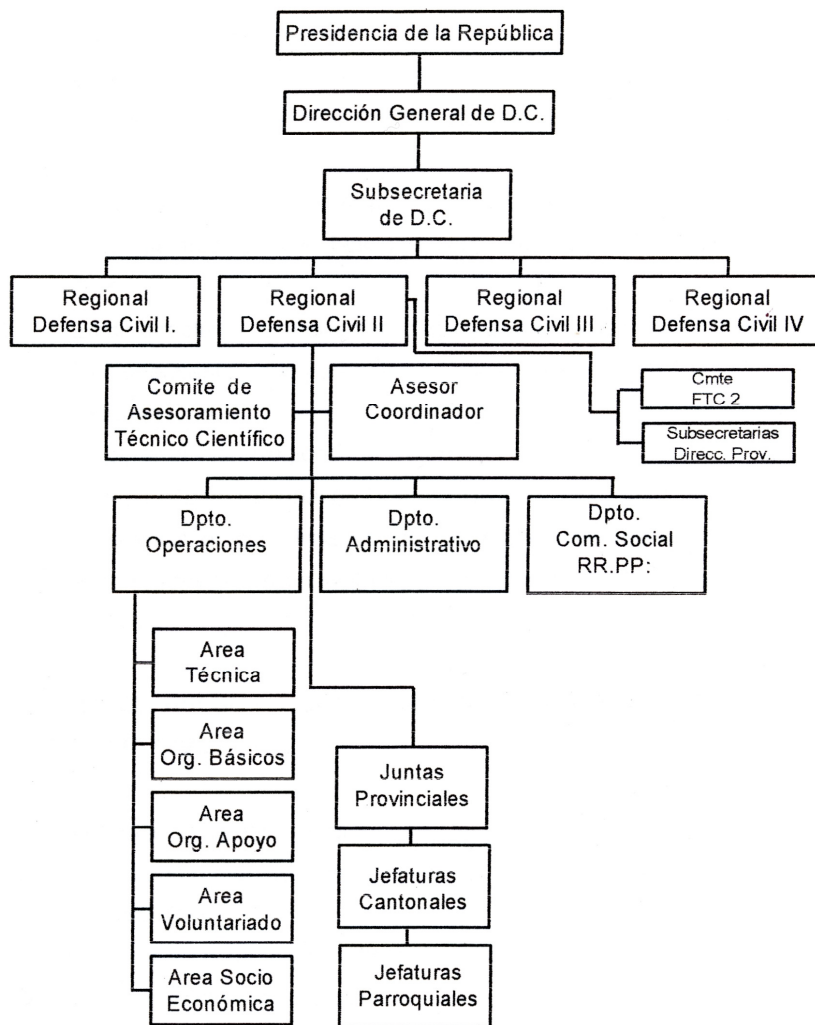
Presidencia de la República

Dirección General de D.C.

Subsecretaria de D.C.

Regional Defensa Civil I.

Regional Defensa Civil II

Regional Defensa Civil III

Regional Defensa Civil IV

Comite de Asesoramiento Técnico Científico

Asesor Coordinador

Cmte FTC 2

Subsecretarias Direcc. Prov.

Dpto. Operaciones

Dpto. Administrativo

Dpto. Com. Social RR.PP:

Area Técnica

Area Org. Básicos

Area Org. Apoyo

Area Voluntariado

Area Socio Económica

Juntas Provinciales

Jefaturas Cantonales

Jefaturas Parroquiales